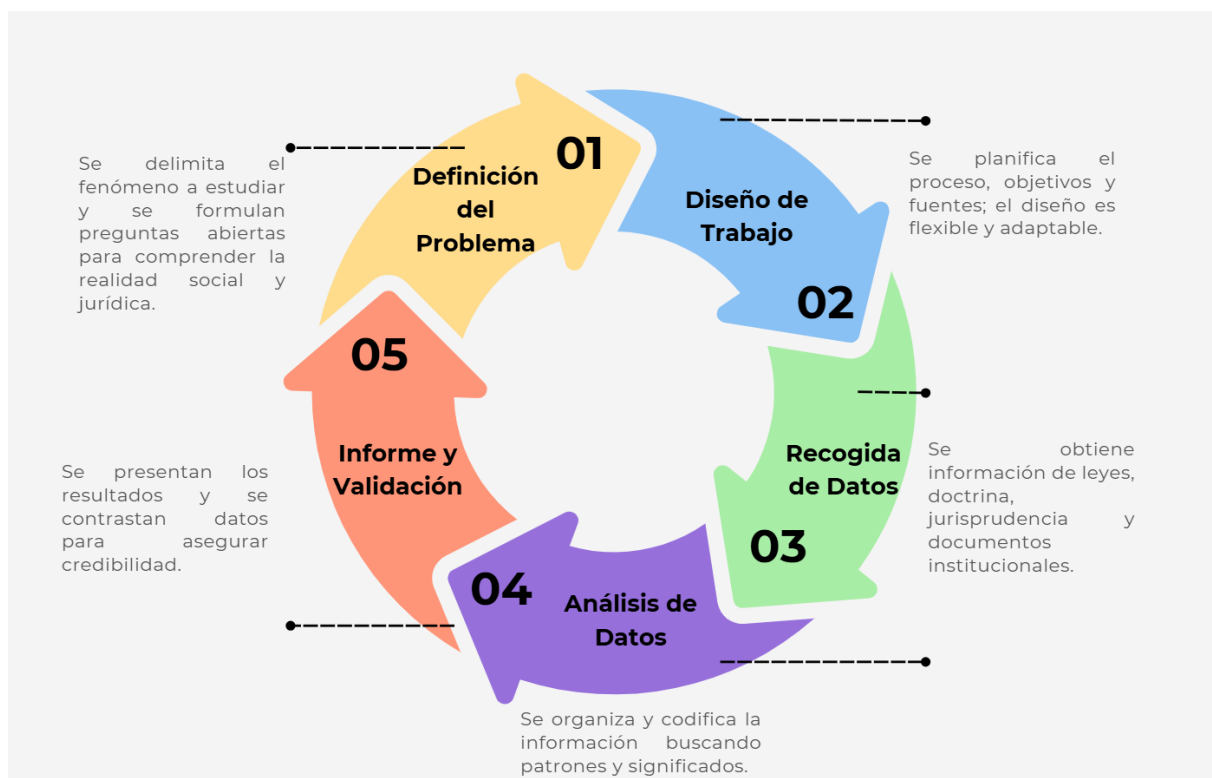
01
Definición del Problema

Se delimita el fenómeno a estudiar y se formulan preguntas abiertas para comprender la realidad social y jurídica.

Diseño de Trabajo
02

Se planifica el proceso, objetivos y fuentes; el diseño es flexible y adaptable.

Recogida de Datos
03

Se obtiene información de leyes, doctrina, jurisprudencia y documentos institucionales.

04
Análisis de Datos

Se organiza y codifica la información buscando patrones y significados.

05
Informe y Validación

Se presentan los resultados y se contrastan datos para asegurar credibilidad.